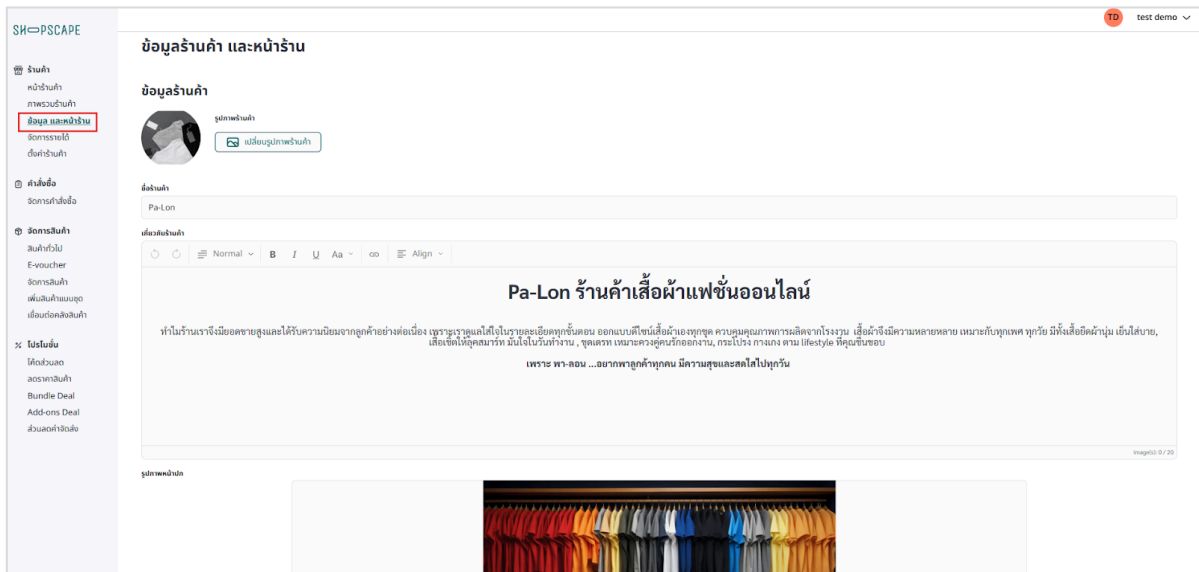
SHOPSCAPE

ร้านค้า
หน้าร้านค้า
ภาพรวมร้านค้า
ข้อมูล และหน้าร้าน
จัดการรายได้
ตั้งค่าร้านค้า

คำสั่งซื้อ
จัดการคำสั่งซื้อ

จัดการสินค้า
สินค้าทั่วไป
E-voucher
จัดการสินค้า
เพิ่มสินค้าแบบชุด
เชื่อมต่อคลังสินค้า

โปรโมชั่น
โค้ดส่วนลด
ลดราคาสินค้า
Bundle Deal
Add-ons Deal
ส่วนลดค่าจัดส่ง

TD test demo

ข้อมูลร้านค้า และหน้าร้าน

ข้อมูลร้านค้า

รูปภาพร้านค้า
เปลี่ยนรูปภาพร้านค้า

ชื่อร้านค้า
Pa-Lon

เกี่ยวกับร้านค้า
Normal B I U Aa Align

Pa-Lon ร้านค้าเสื้อผ้าแฟชั่นออนไลน์

ทำไมร้านเราจึงมียอดขายสูงและได้รับความนิยมจากลูกค้าอย่างต่อเนื่อง เพราะเราดูแลใส่ใจในรายละเอียดทุกขั้นตอน ออกแบบดีไซน์เสื้อผ้าเองทุกชุด ควบคุมคุณภาพการผลิตจากโรงงาน เสื้อผ้าจึงมีความหลายหลาย เหมาะกับทุกเพศ ทุกวัย มีทั้งเสื้อยืดผ้านุ่ม เย็นใส่บาย, เสื้อเชิ้ตให้ดูสมาร์ท มั่นใจในวันทำงาน , ชุดเดรท เหมาะควงคู่คนรักออกงาน, กระโปรง กางเกง ตาม lifestyle ที่คุณชื่นชอบ

เพราะ พา-ลอน ...อยากพาลูกค้าทุกคน มีความสุขและสดใสไปทุกวัน

image(s): 0 / 20

รูปภาพหน้าปก